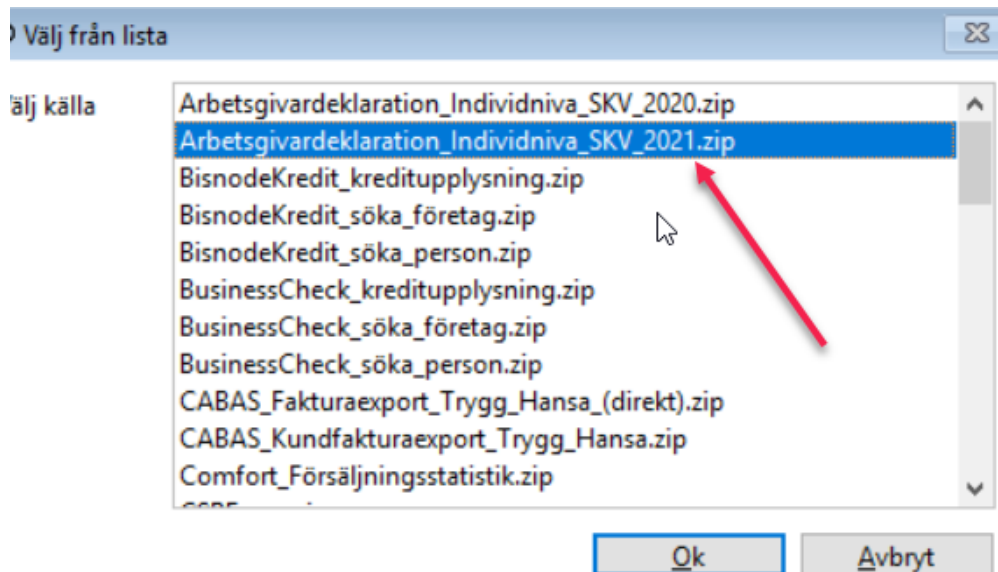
Välj från lista

älj källa

Arbetsgivardeklaration_Individniva_SKV_2020.zip
Arbetsgivardeklaration_Individniva_SKV_2021.zip
BisnodeKredit_kreditupplysning.zip
BisnodeKredit_söka_företag.zip
BisnodeKredit_söka_person.zip
BusinessCheck_kreditupplysning.zip
BusinessCheck_söka_företag.zip
BusinessCheck_söka_person.zip
CABAS_Fakturaexport_Trygg_Hansa_(direkt).zip
CABAS_Kundfakturaexport_Trygg_Hansa.zip
Comfort_Försäljningsstatistik.zip
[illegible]

Ok
Avbryt